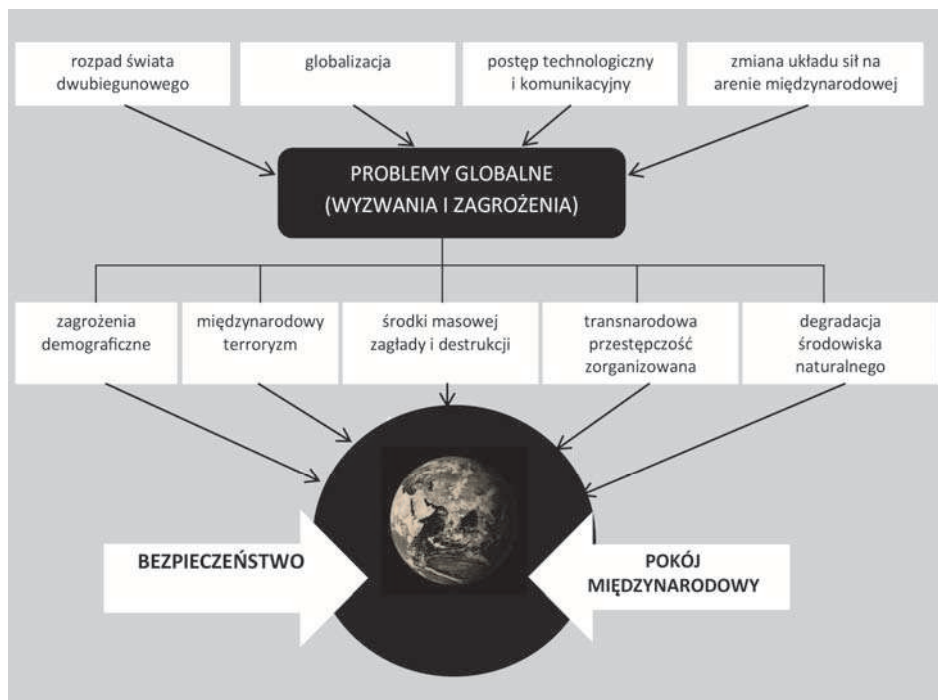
rozpad świata dwubiegunowego

globalizacja

postęp technologiczny i komunikacyjny

zmiana układu sił na arenie międzynarodowej

PROBLEMY GLOBALNE (WYZWANIA I ZAGROŻENIA)

zagrożenia demograficzne

międzynarodowy terroryzm

środki masowej zagłady i destrukcji

transnarodowa przestępczość zorganizowana

degradacja środowiska naturalnego

BEZPIECZEŃSTWO

POKÓJ MIĘDZYNARODOWY